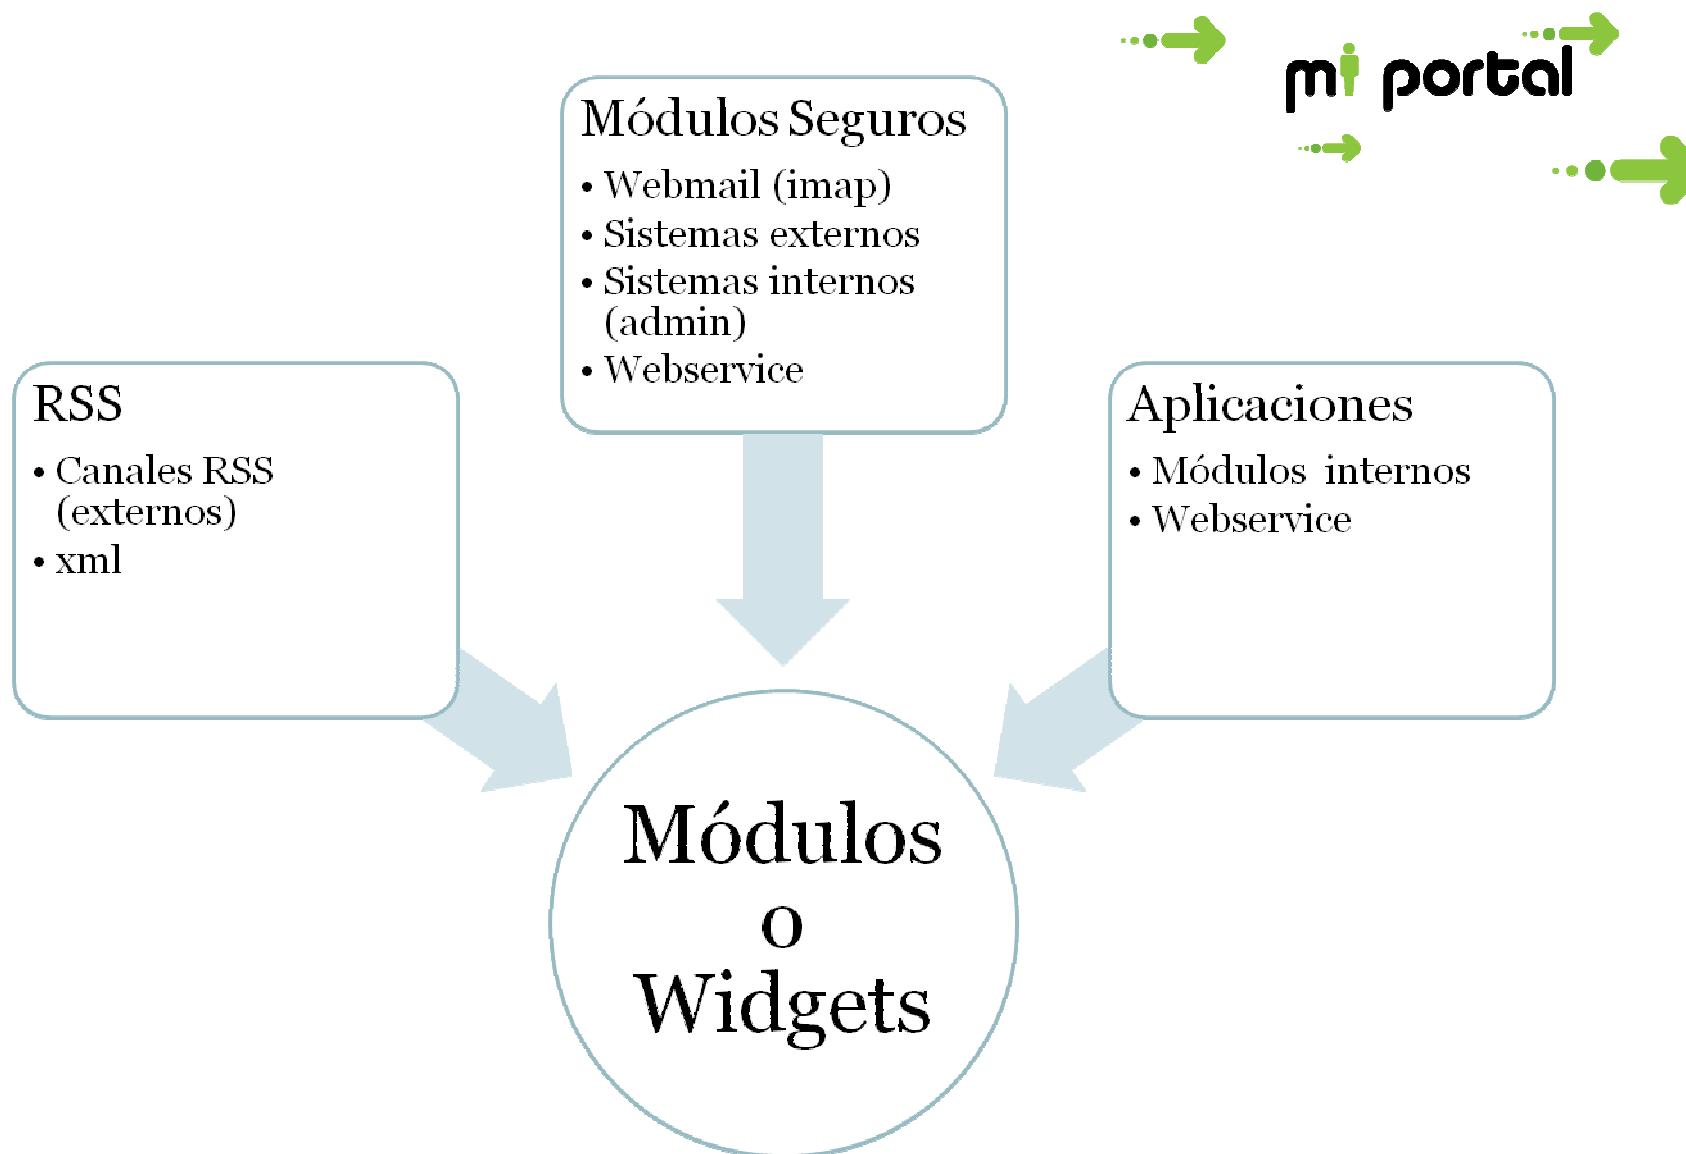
mi portal

Módulos Seguros
• Webmail (imap)
• Sistemas externos
• Sistemas internos (admin)
• Webservice

RSS
• Canales RSS (externos)
• xml

Aplicaciones
• Módulos internos
• Webservice

Módulos o Widgets